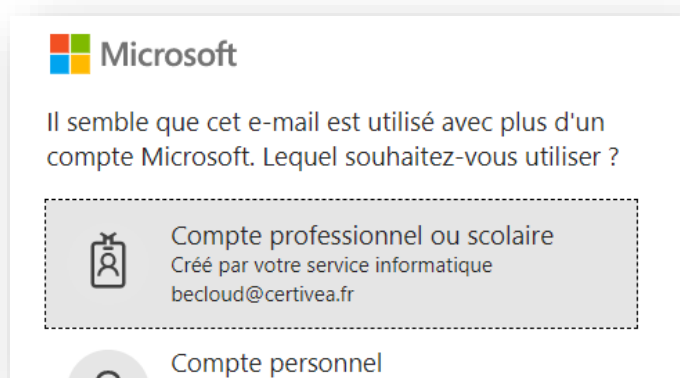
Microsoft

Il semble que cet e-mail est utilisé avec plus d'un compte Microsoft. Lequel souhaitez-vous utiliser ?

Compte professionnel ou scolaire
Créé par votre service informatique
becloud@certivea.fr

Compte personnel